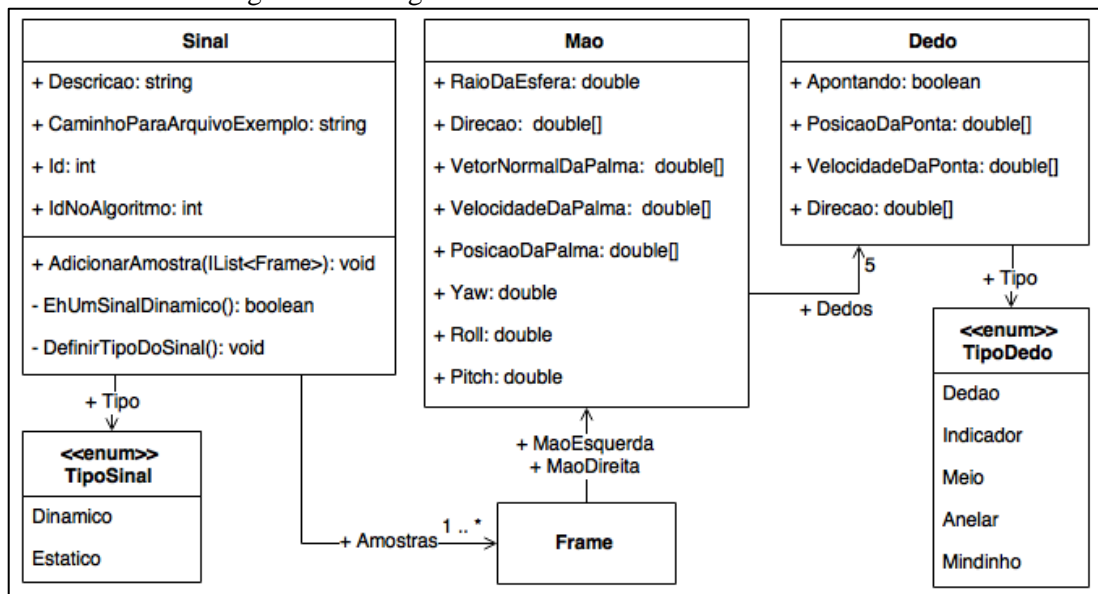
Sinal

+ Descricao: string

+ CaminhoParaArquivoExemplo: string

+ Id: int

+ IdNoAlgoritmo: int

+ AdicionarAmostra(IList<Frame>): void

- EhUmSinalDinamico(): boolean

- DefinirTipoDoSinal(): void

+ Tipo

<<enum>>
TipoSinal

Dinamico

Estatico

Mao

+ RaioDaEsfera: double

+ Direcao: double[]

+ VetorNormalDaPalma: double[]

+ VelocidadeDaPalma: double[]

+ PosicaoDaPalma: double[]

+ Yaw: double

+ Roll: double

+ Pitch: double

+ MaoEsquerda
+ MaoDireita

+ Amostras 1 .. *

Frame

Dedo

+ Apontando: boolean

+ PosicaoDaPonta: double[]

+ VelocidadeDaPonta: double[]

+ Direcao: double[]

5

+ Dedos

+ Tipo

<<enum>>
TipoDedo

Dedao

Indicador

Meio

Anelar

Mindinho